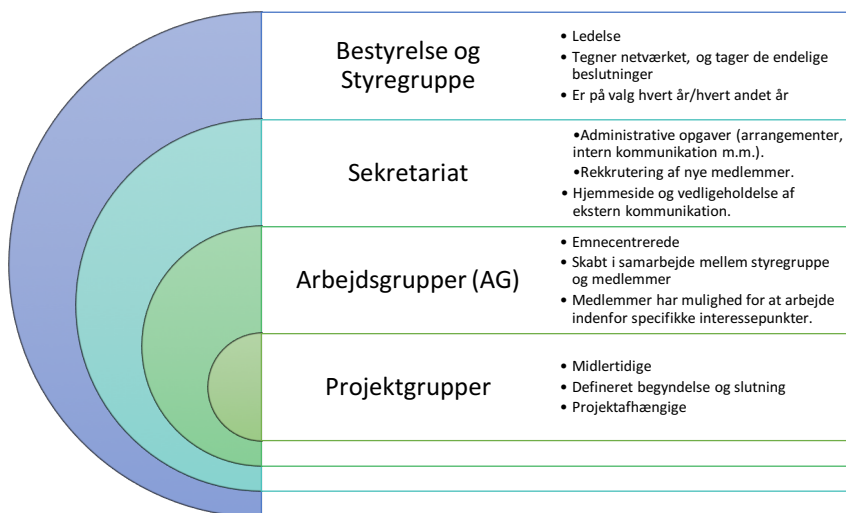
Bestyrelse og Styregruppe

- Ledelse
- Tegner netværket, og tager de endelige beslutninger
- Er på valg hvert år/hvert andet år

Sekretariat

•Administrative opgaver (arrangementer, intern kommunikation m.m.).
•Rekkrutering af nye medlemmer.
- Hjemmeside og vedligeholdelse af ekstern kommunikation.

Arbejdsgrupper (AG)

- Emnecentrerede
- Skabt i samarbejde mellem styregruppe og medlemmer
- Medlemmer har mulighed for at arbejde indenfor specifikke interessepunkter.

Projektgrupper

- Midlertidige
- Defineret begyndelse og slutning
- Projektafhængige